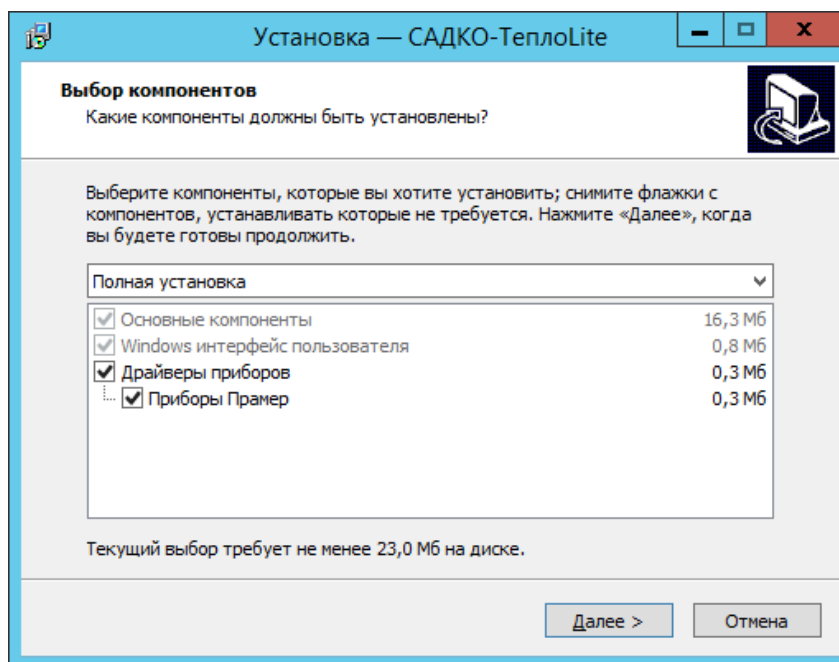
Установка — САДКО-ТеплоLite

Выбор компонентов
Какие компоненты должны быть установлены?

Выберите компоненты, которые вы хотите установить; снимите флажки с компонентов, устанавливать которые не требуется. Нажмите «Далее», когда вы будете готовы продолжить.

Полная установка

| | |
|---|---|
| Основные компоненты | 16,3 Мб |
| Windows интерфейс пользователя | 0,8 Мб |
| Драйверы приборов | 0,3 Мб |
| Приборы Прамер | 0,3 Мб |

Текущий выбор требует не менее 23,0 Мб на диске.

Далее >
Отмена